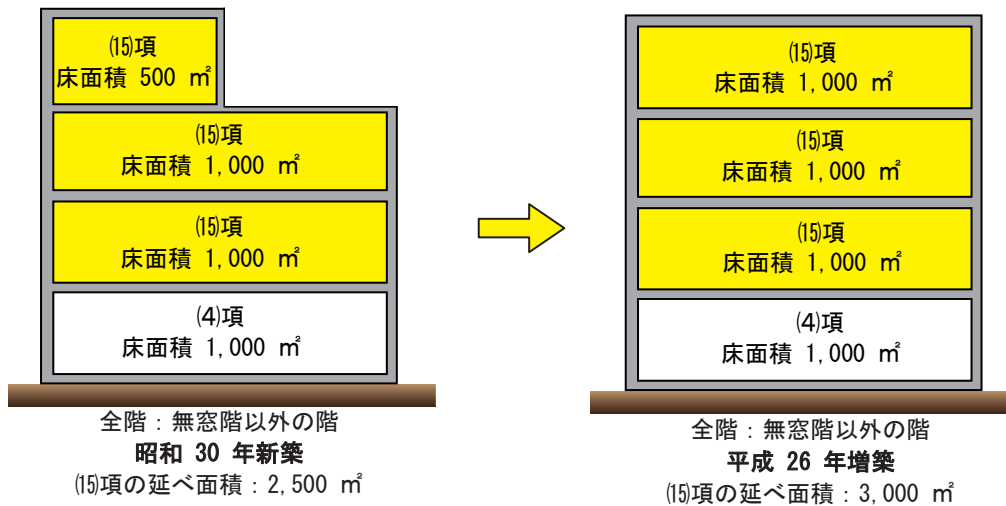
⒂項
床面積 500 ㎡

⒂項
床面積 1,000 ㎡

⒂項
床面積 1,000 ㎡

⑷項
床面積 1,000 ㎡

全階：無窓階以外の階
昭和 30 年新築
⒂項の延べ面積：2,500 ㎡

⒂項
床面積 1,000 ㎡

⒂項
床面積 1,000 ㎡

⒂項
床面積 1,000 ㎡

⑷項
床面積 1,000 ㎡

全階：無窓階以外の階
平成 26 年増築
⒂項の延べ面積：3,000 ㎡